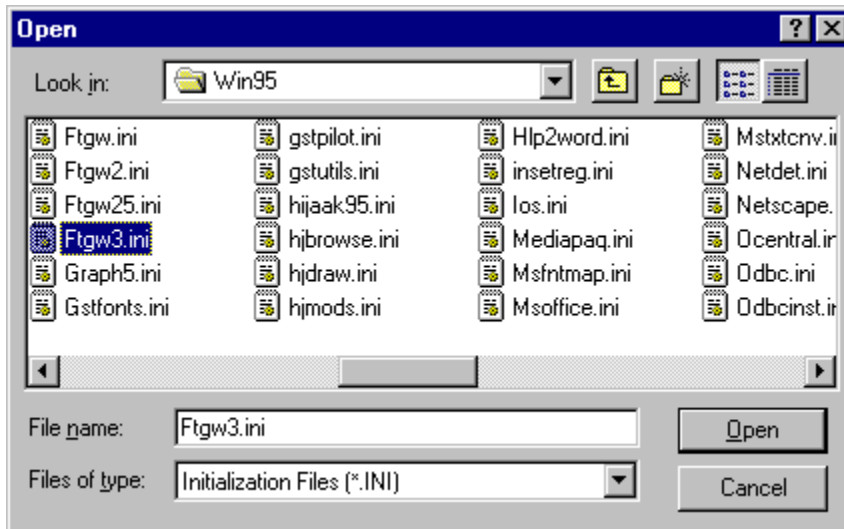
Open

?

Look in: Win95

Ftgw.ini
Ftgw2.ini
Ftgw25.ini
Ftgw3.ini
Graph5.ini
Gstfonts.ini

gstpilot.ini
gstutils.ini
hijaak95.ini
hjbrowse.ini
hjdraw.ini
hjmods.ini

Hlp2word.ini
insetreg.ini
Ios.ini
Mediapaq.ini
Msfntmap.ini
Msoffice.ini

Mstxtcnv.i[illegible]
Netdet.ini
Netscape.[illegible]
Ocentral.i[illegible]
Odbc.ini
Odbcinst.i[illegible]

File name: Ftgw3.ini

Open

Files of type: Initialization Files (*.INI)

Cancel